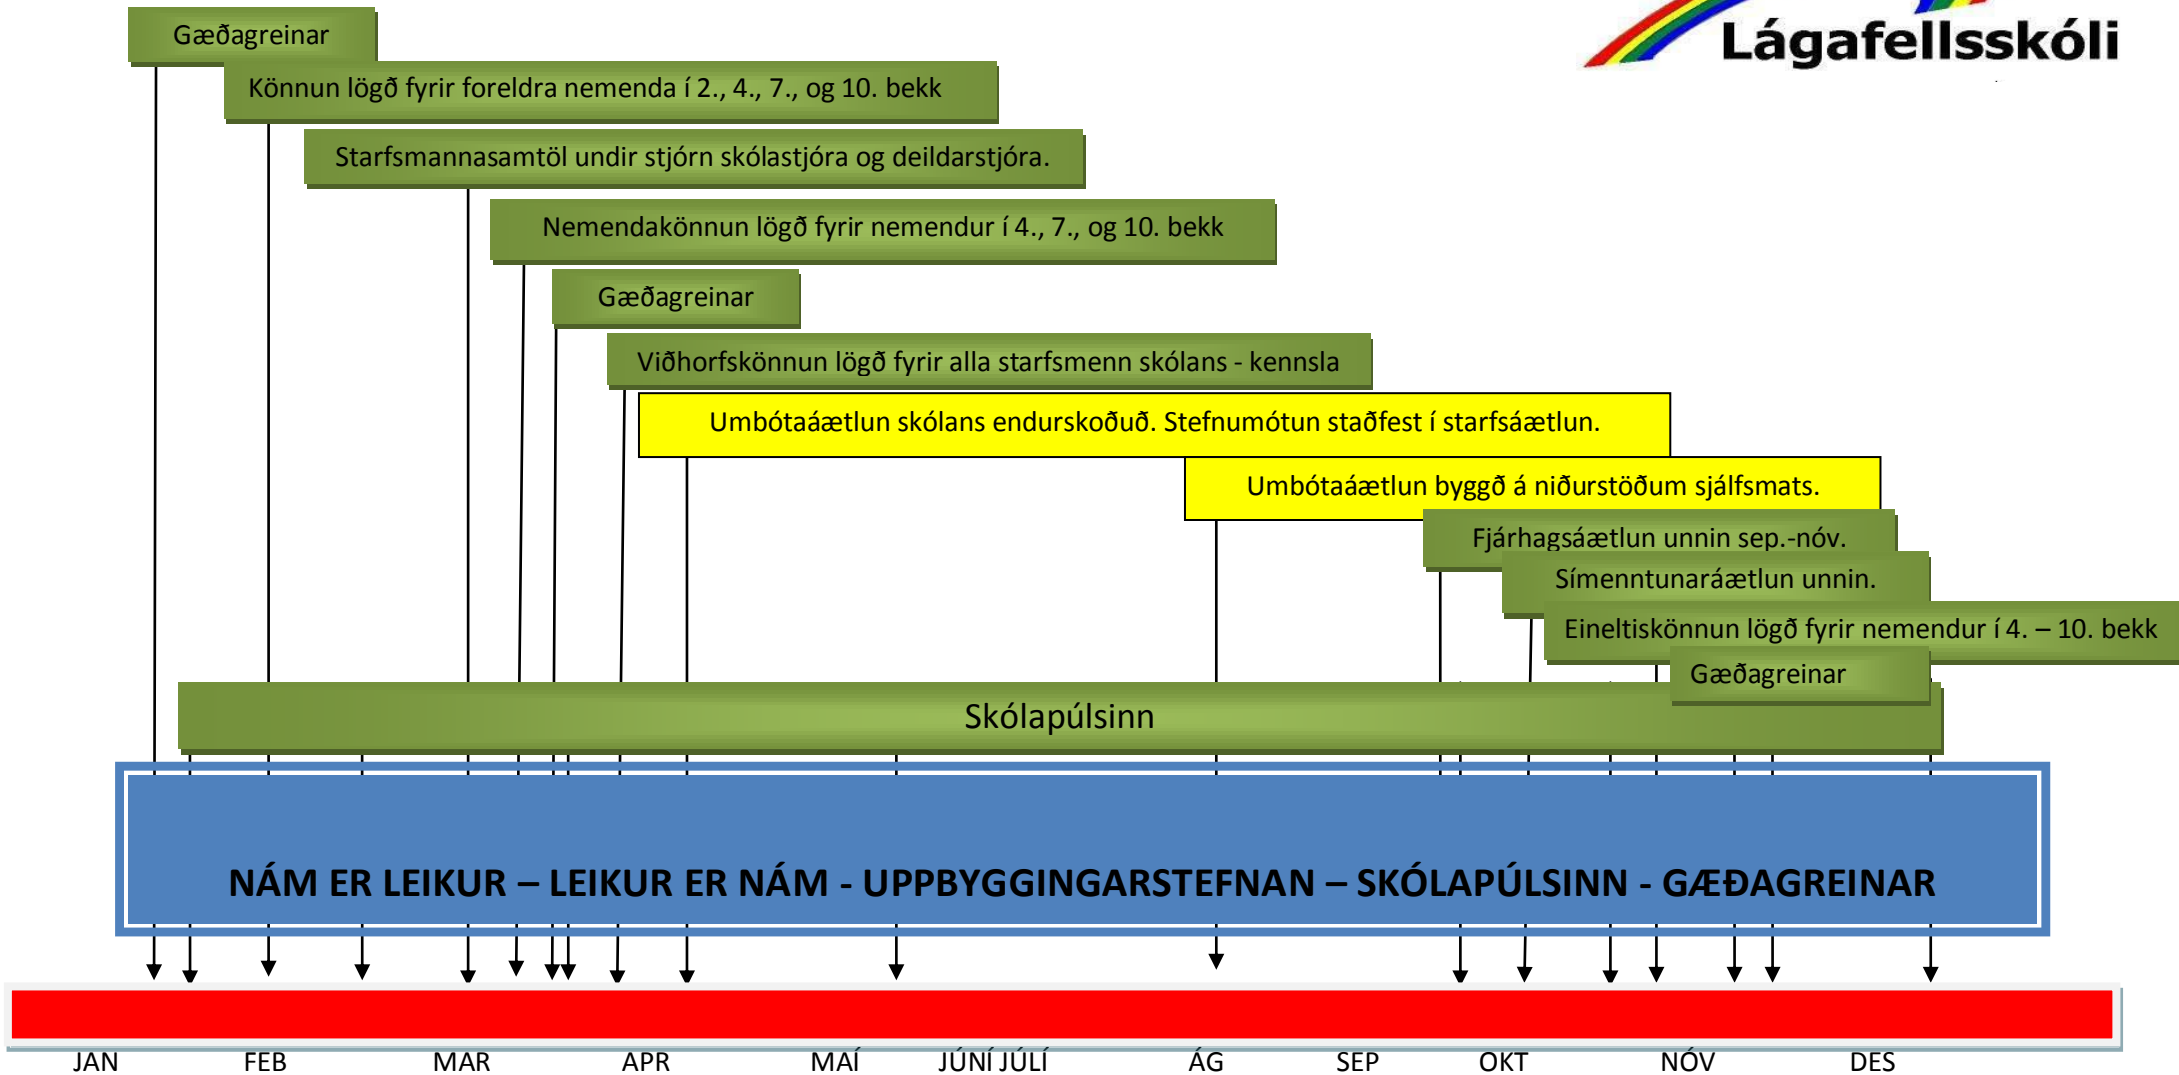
Lágafellsskóli

Gæðagreinar

Könnun lögð fyrir foreldra nemenda í 2., 4., 7., og 10. bekk

Starfsmannasamtöl undir stjórn skólastjóra og deildarstjóra.

Nemendakönnun lögð fyrir nemendur í 4., 7., og 10. bekk

Gæðagreinar

Viðhorfskönnun lögð fyrir alla starfsmenn skólans - kennsla

Umbótaáætlun skólans endurskoðuð. Stefnumótun staðfest í starfsáætlun.

Umbótaáætlun byggð á niðurstöðum sjálfsmats.

Fjárhagsáætlun unnin sep.-nóv.

Símenntunaráætlun unnin.

Eineltiskönnun lögð fyrir nemendur í 4. – 10. bekk

Gæðagreinar

Skólapúlsinn

NÁM ER LEIKUR – LEIKUR ER NÁM - UPPBYGGINGARSTEFNAN – SKÓLAPÚLSINN - GÆÐAGREINAR

JAN FEB MAR APR MAÍ JÚNÍ JÚLÍ ÁG SEP OKT NÓV DES